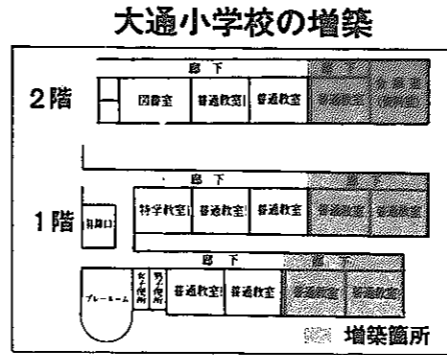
大通小学校の増築

廊下
2階
図書室
普通教室
普通教室
廊下
普通教室
多目的
(教室)

廊下
1階
昇降口
特学教室
普通教室
普通教室
廊下
普通教室
普通教室

廊下
プレールーム
女子便所
男子便所
普通教室
普通教室
廊下
普通教室
普通教室

増築箇所